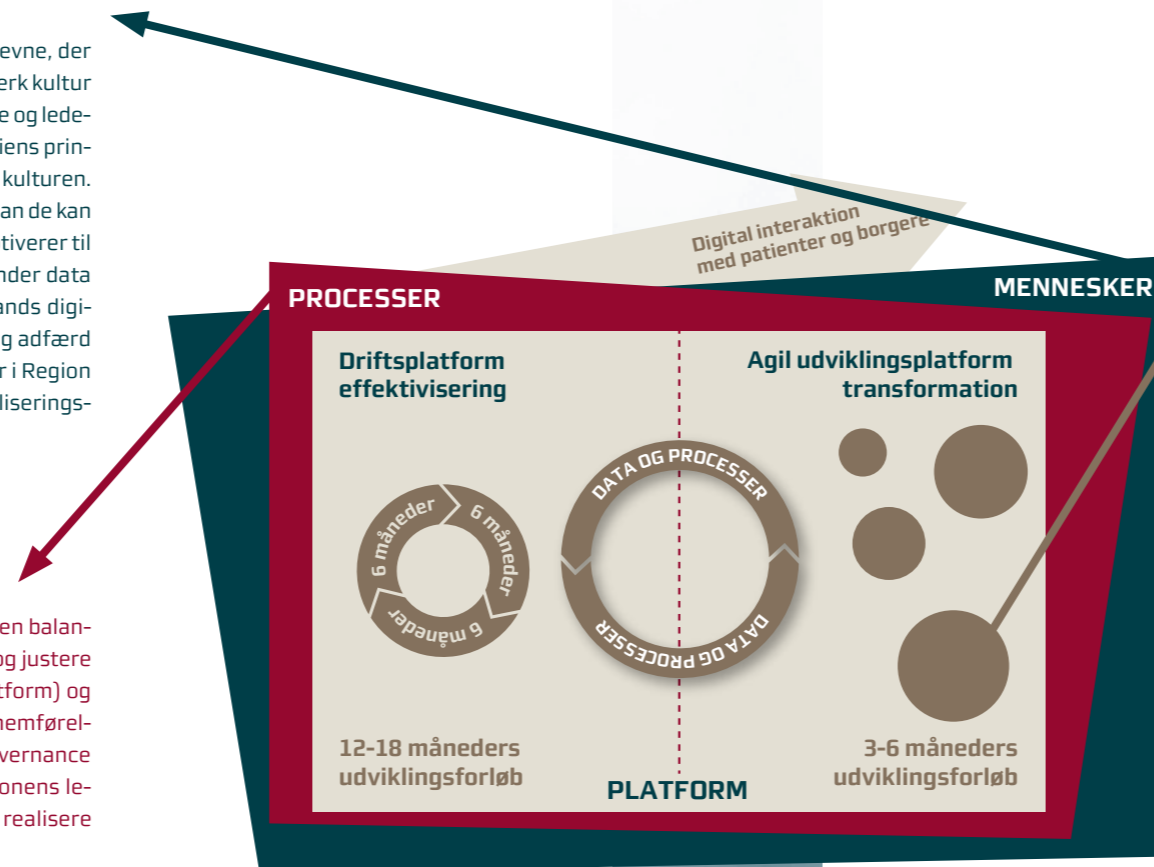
evne, der
erk kultur
e og lede-
iens prin-
kulturen.
an de kan
tiverer til
nder data
ands digi-
g adfærd
r i Region
liserings-

en balan-
og justere
tform) og
nemførel-
vernance
onens le-
realisere

Digital interaktion med patienter og borgere

PROCESSER

MENNESKER

Driftsplatform effektivisering

Agil udviklingsplatform transformation

6 måneder
6 måneder
6 måneder

DATA OG PROCESSER
DATA OG PROCESSER

12-18 måneders udviklingsforløb

3-6 måneders udviklingsforløb

PLATFORM